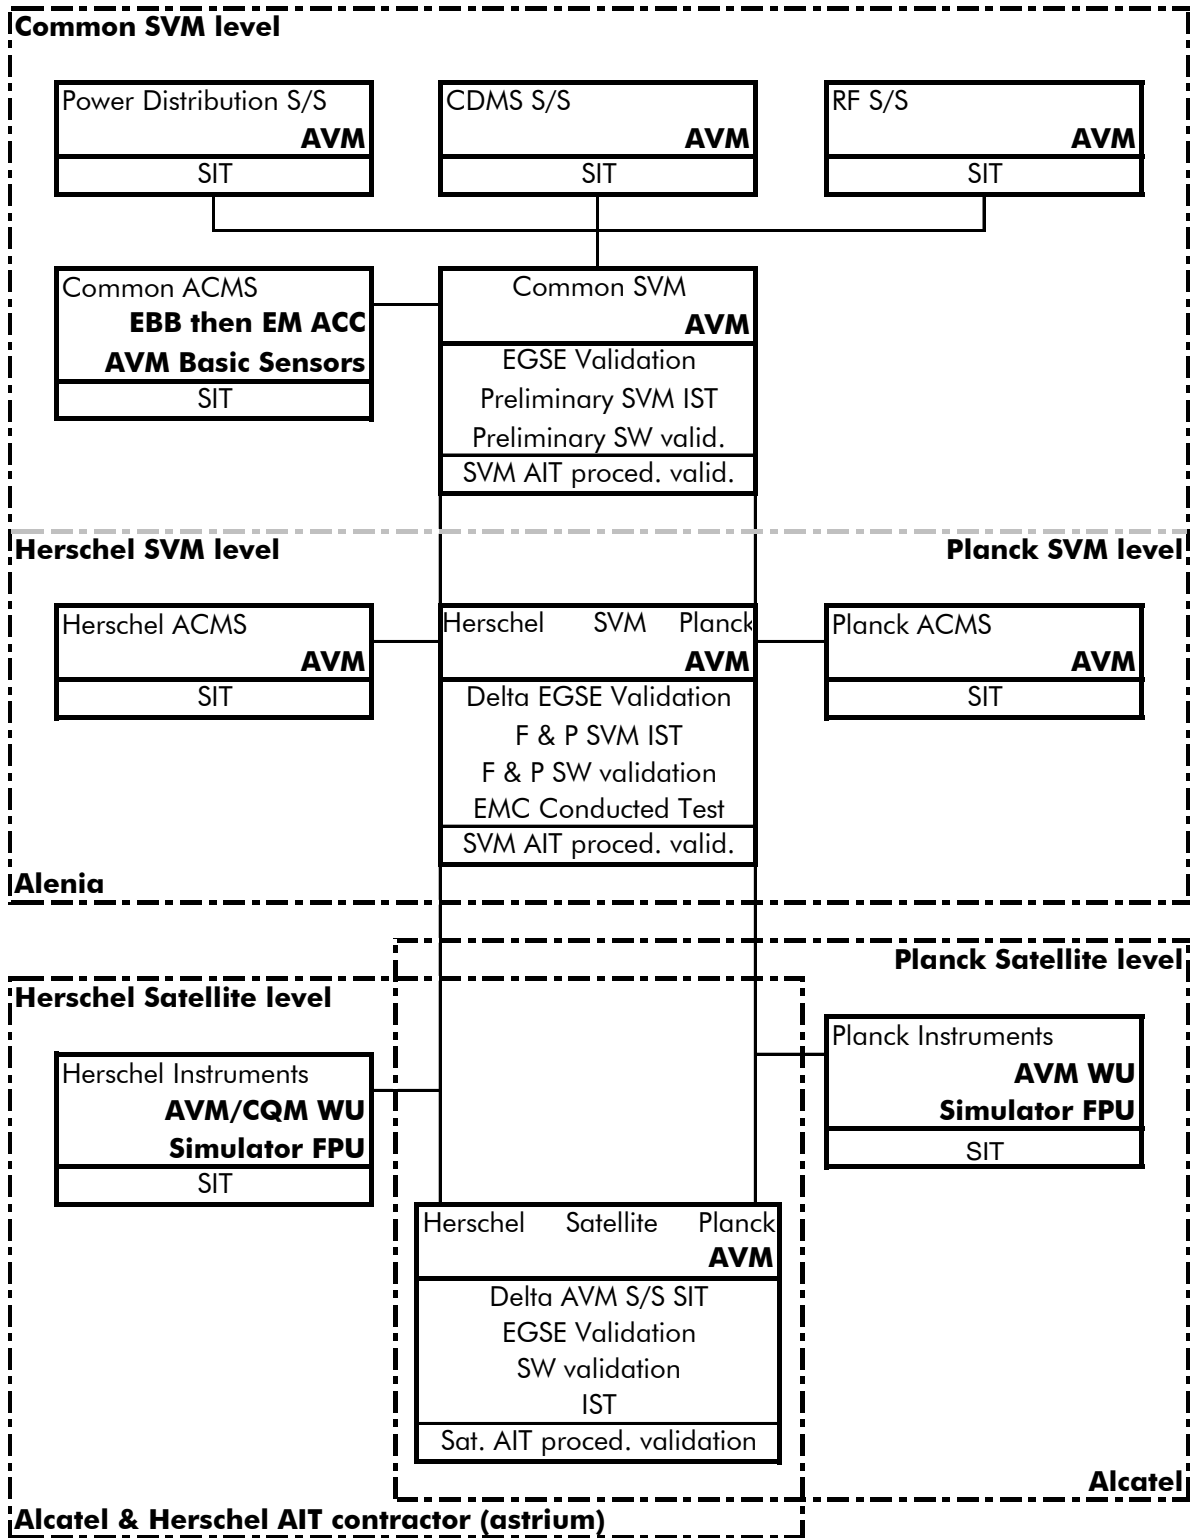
Common SVM level

Power Distribution S/S
AVM
SIT

CDMS S/S
AVM
SIT

RF S/S
AVM
SIT

Common ACMS
EBB then EM ACC
AVM Basic Sensors
SIT

Common SVM
AVM
EGSE Validation
Preliminary SVM IST
Preliminary SW valid.
SVM AIT proced. valid.

Herschel SVM level

Planck SVM level

Herschel ACMS
AVM
SIT

Herschel SVM Planck
AVM
Delta EGSE Validation
F & P SVM IST
F & P SW validation
EMC Conducted Test
SVM AIT proced. valid.

Planck ACMS
AVM
SIT

Alenia

Planck Satellite level

Herschel Satellite level

Herschel Instruments
AVM/CQM WU
Simulator FPU
SIT

Planck Instruments
AVM WU
Simulator FPU
SIT

Herschel Satellite Planck
AVM
Delta AVM S/S SIT
EGSE Validation
SW validation
IST
Sat. AIT proced. validation

Alcatel

Alcatel & Herschel AIT contractor (astrium)